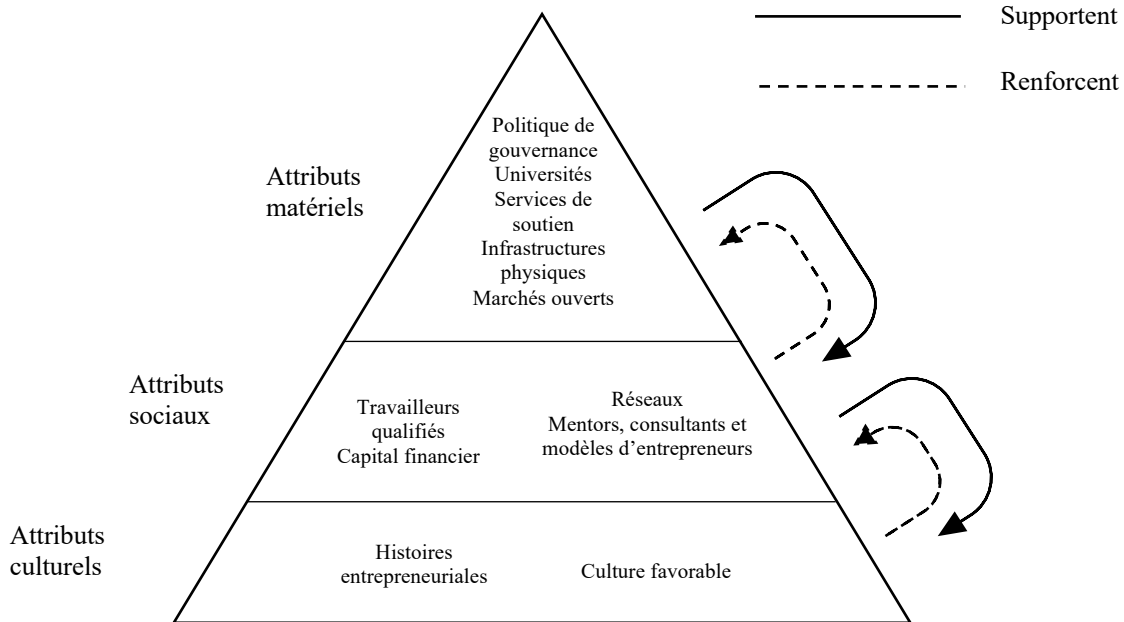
Supportent

Renforcent

Attributs matériels

Politique de gouvernance
Universités
Services de soutien
Infrastructures physiques
Marchés ouverts

Attributs sociaux

Travailleurs qualifiés
Capital financier

Réseaux
Mentors, consultants et modèles d'entrepreneurs

Attributs culturels

Histoires entrepreneuriales

Culture favorable